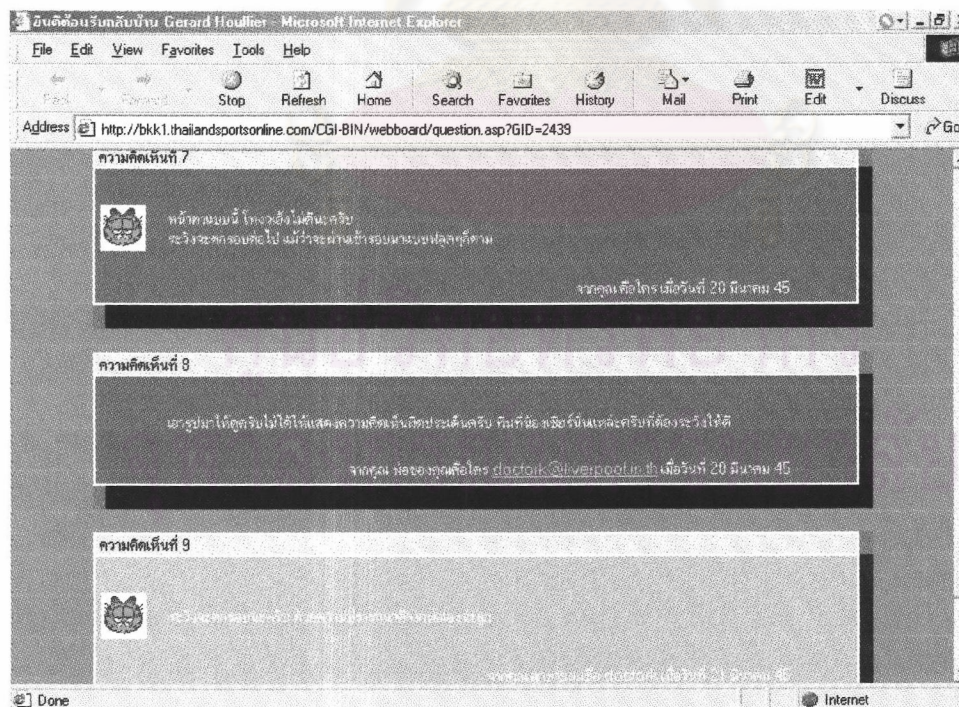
ยินดีต้อนรับกลับบ้าน Gerard Houllier - Microsoft Internet Explorer

File Edit View Favorites Tools Help

Back Forward Stop Refresh Home Search Favorites History Mail Print Edit Discuss

Address http://bkk1.thaiandsportsonline.com/CGI-BIN/webboard/question.asp?GID=2439 Go

ความคิดเห็นที่ 7

หน้าตาแบบนี้ โหงวเฮ้งไม่ดีนะครับ
ระวังจะตกรอบต่อไป แม้ว่าจะผ่านเข้ารอบมาแบบฟลุคก็ตาม

จากคุณ คือใคร เมื่อวันที่ 20 มีนาคม 45

ความคิดเห็นที่ 8

เอารูปมาให้ดูครับไม่ได้ให้แสดงความคิดเห็นผิดประเด็นครับ ทีมที่น่ากลัวเชียร์นั่นแหละครับที่ต้องระวังให้ดี

จากคุณ พ่อของคุณคือใคร doctork@liverpool.in.th เมื่อวันที่ 20 มีนาคม 45

ความคิดเห็นที่ 9

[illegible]

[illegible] เมื่อวันที่ 21 มีนาคม 45

Done Internet